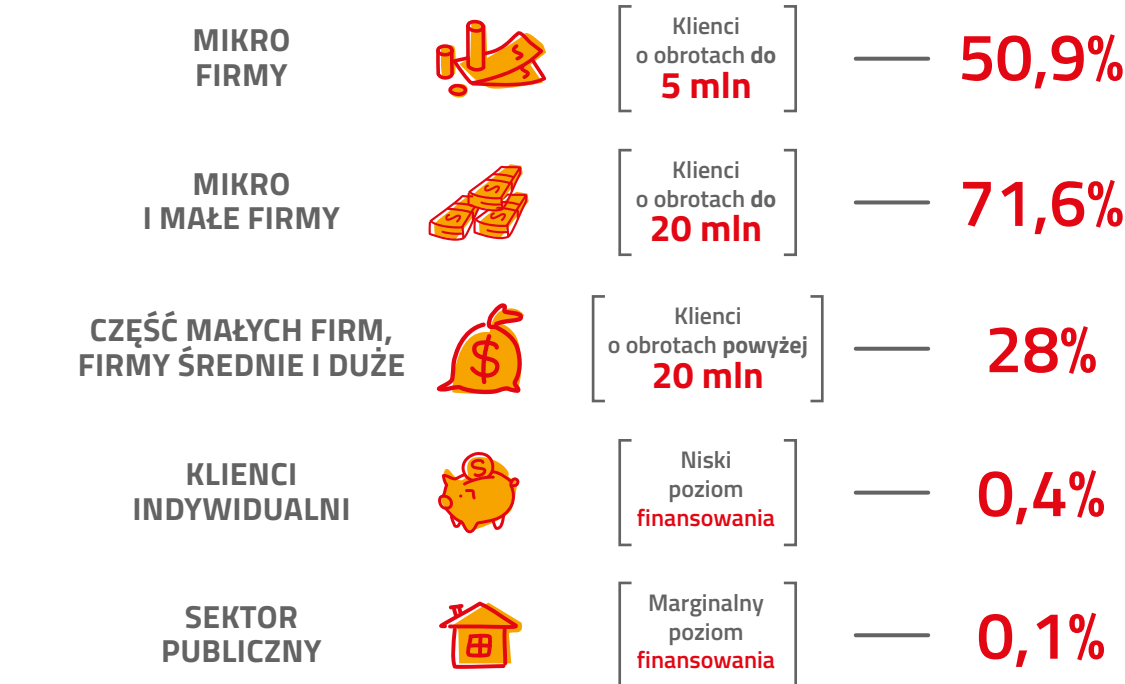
MIKRO FIRMY

Klienci o obrotach do 5 mln

50,9%

MIKRO I MAŁE FIRMY

Klienci o obrotach do 20 mln

71,6%

CZĘŚĆ MAŁYCH FIRM, FIRMY ŚREDNIE I DUŻE

Klienci o obrotach powyżej 20 mln

28%

KLIENCI INDYWIDUALNI

Niski poziom finansowania

0,4%

SEKTOR PUBLICZNY

Marginalny poziom finansowania

0,1%